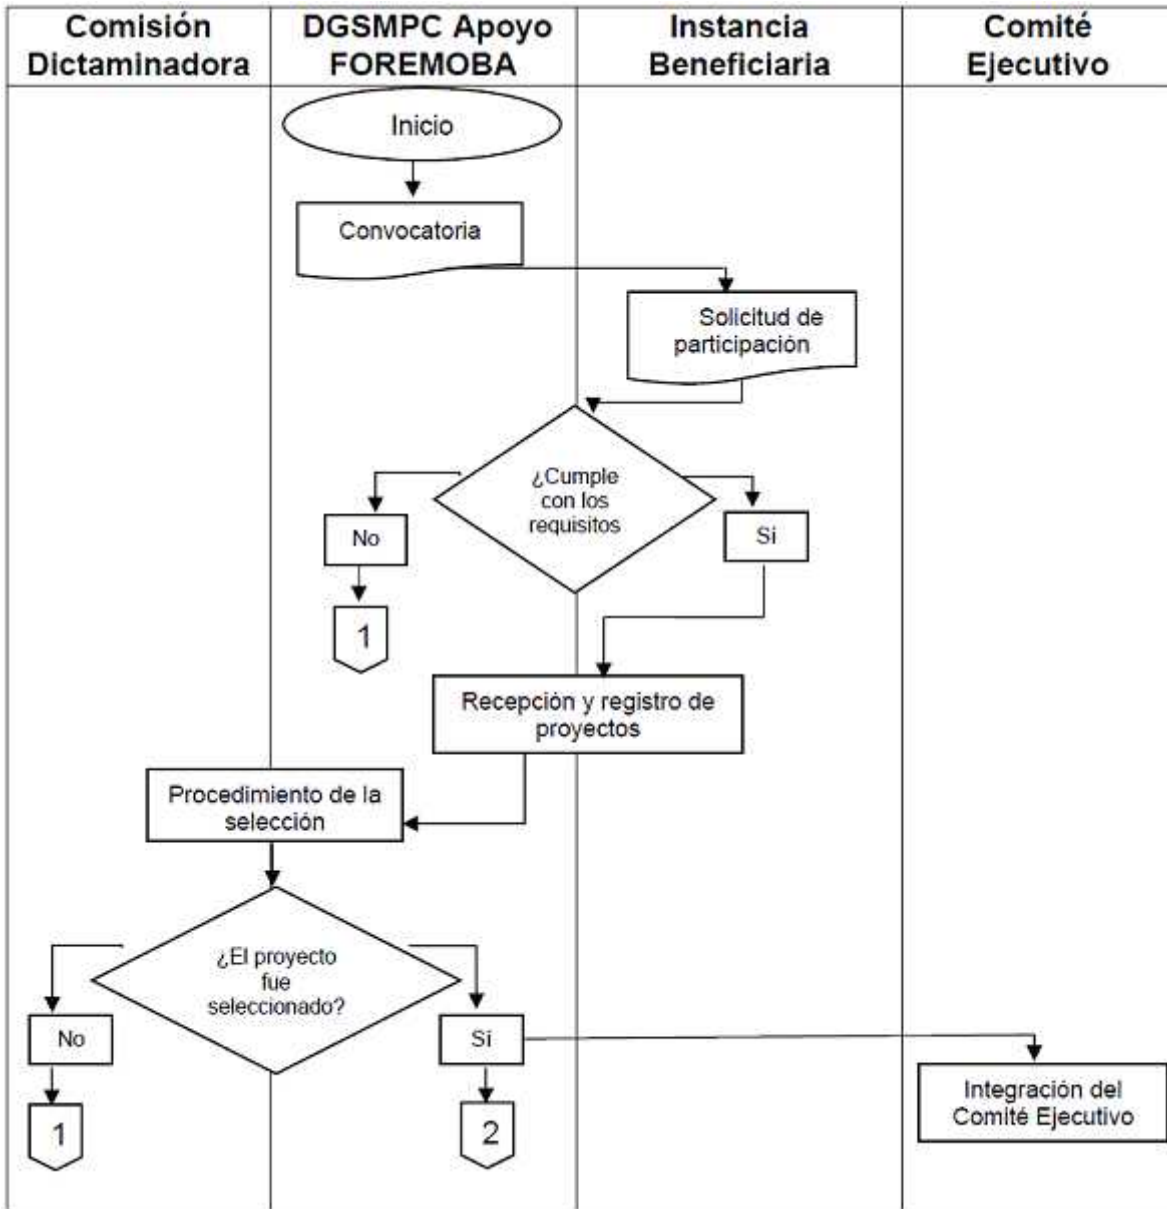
| Comisión Dictaminadora | DGSMPC Apoyo FOREMOBA | Instancia Beneficiaria | Comité Ejecutivo |
|---|---|---|---|

Inicio

Convocatoria

Solicitud de participación

¿Cumple con los requisitos

No

1

Sí

Recepción y registro de proyectos

Procedimiento de la selección

¿El proyecto fue seleccionado?

No

1

Sí

2

Integración del Comité Ejecutivo